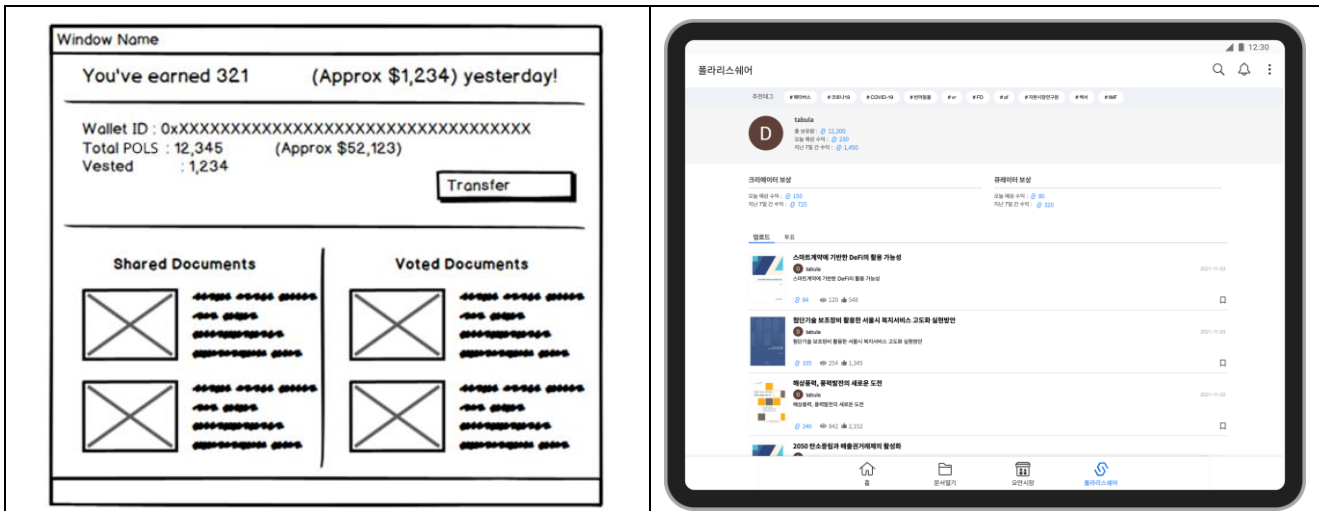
Window Name

You've earned 321 (Approx $1,234) yesterday!

Wallet ID : 0xXXXXXXXXXXXXXXXXXXXXXXXXXXXXXXXXX
Total POLS : 12,345 (Approx $52,123)
Vested : 1,234

Transfer

Shared Documents

Voted Documents

12:30

폴라리스쉐어

추천태그 # 메타버스 # 코로나19 # COVID-19 # 반려동물 # vr # FD # af # 자본시장연구원 # 백서 # IMF

tabula
총 보유량 : 22,300
오늘 예상 수익 : 230
지난 7일 간 수익 : 1,450

크리에이터 보상
오늘 예상 수익 : 150
지난 7일 간 수익 : 725

큐레이터 보상
오늘 예상 수익 : 80
지난 7일 간 수익 : 320

업로드 투표

스마트계약에 기반한 DeFi의 활용 가능성
tabula
스마트계약에 기반한 DeFi의 활용 가능성
2021-11-03
84 120 548

첨단기술 보조장비 활용한 서울시 복지서비스 고도화 실현방안
tabula
첨단기술 보조장비 활용한 서울시 복지서비스 고도화 실현방안
2021-11-03
105 254 1,365

해상풍력, 풍력발전의 새로운 도전
tabula
해상풍력, 풍력발전의 새로운 도전
2021-11-02
240 842 2,152

2050 탄소중립과 배출권거래제의 활성화

홈 문서열기 모안시장 폴라리스쉐어